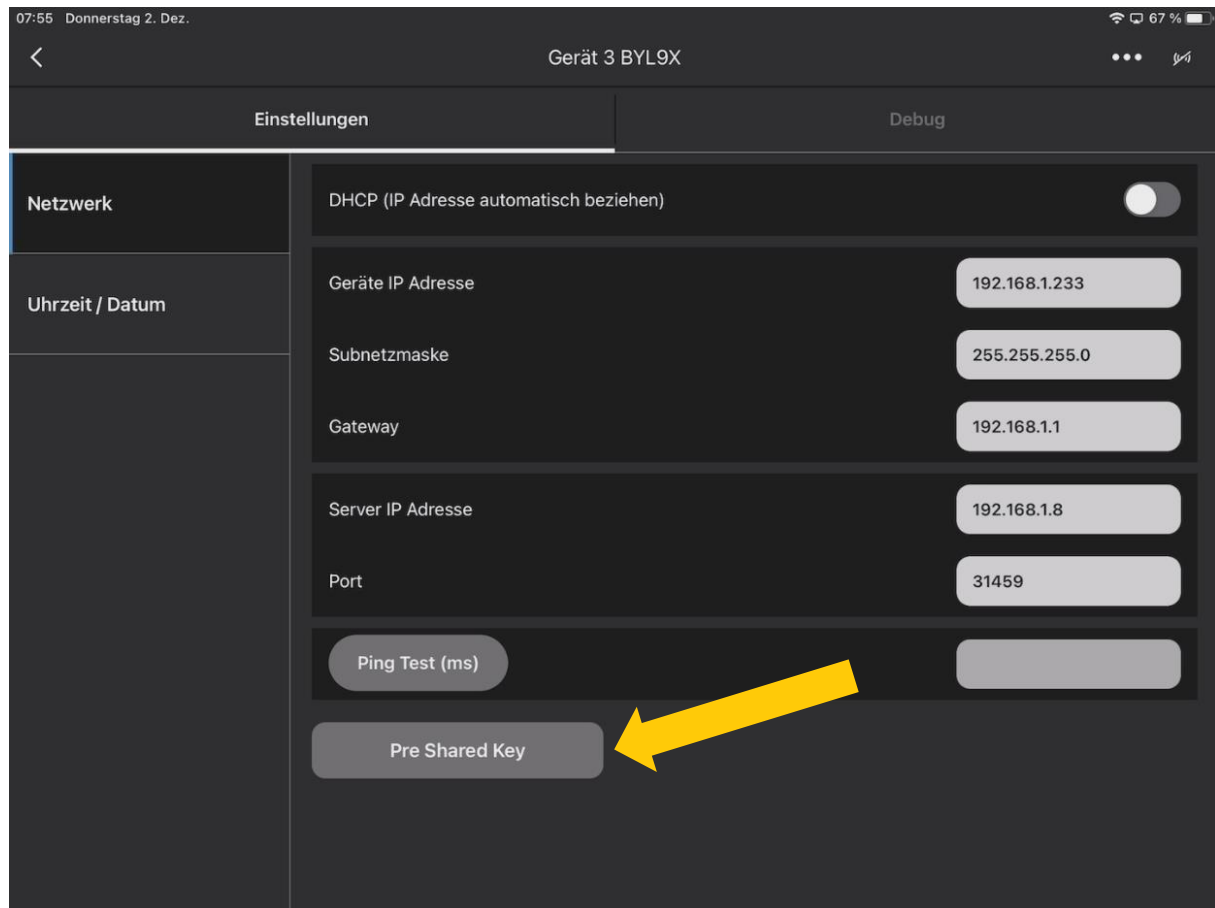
07:55 Donnerstag 2. Dez.

67 %

Gerät 3 BYL9X

Einstellungen

Debug

Netzwerk

Uhrzeit / Datum

DHCP (IP Adresse automatisch beziehen)

Geräte IP Adresse
192.168.1.233

Subnetzmaske
255.255.255.0

Gateway
192.168.1.1

Server IP Adresse
192.168.1.8

Port
31459

Ping Test (ms)

Pre Shared Key